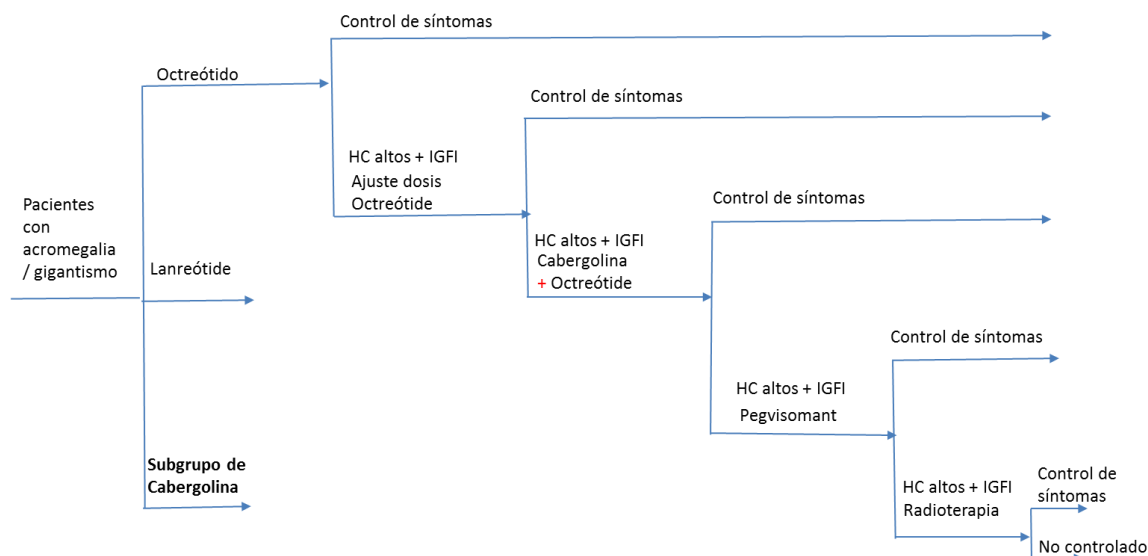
Pacientes con acromegalia / gigantismo

Octreótido

Lanreótide

**Subgrupo de Cabergolina**

Control de síntomas

HC altos + IGFI
Ajuste dosis
Octreótide

Control de síntomas

HC altos + IGFI
Cabergolina
+ Octreótide

Control de síntomas

HC altos + IGFI
Pegvisomant

Control de síntomas

HC altos + IGFI
Radioterapia

Control de síntomas

No controlado